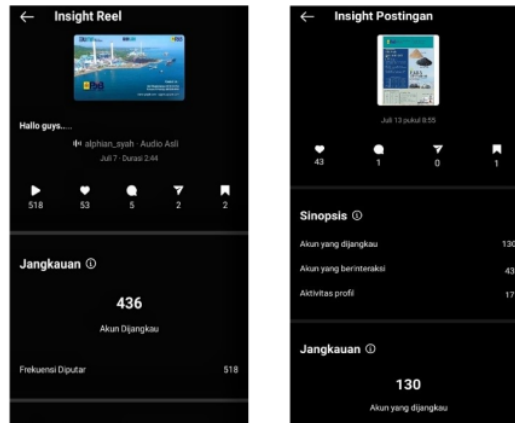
Insight Reel

Hallo guys.....

alphian_syah · Audio Asli

Juli 7 · Durasi 2:44

518 53 5 2 2

Jangkauan ⓘ

436

Akun Dijangkau

Frekuensi Diputar 518

Insight Postingan

Juli 13 pukul 8:55

43 1 0 1

Sinopsis ⓘ

Akun yang dijangkau 130

Akun yang berinteraksi 43

Aktivitas profil 17

Jangkauan ⓘ

130

Akun yang dijangkau